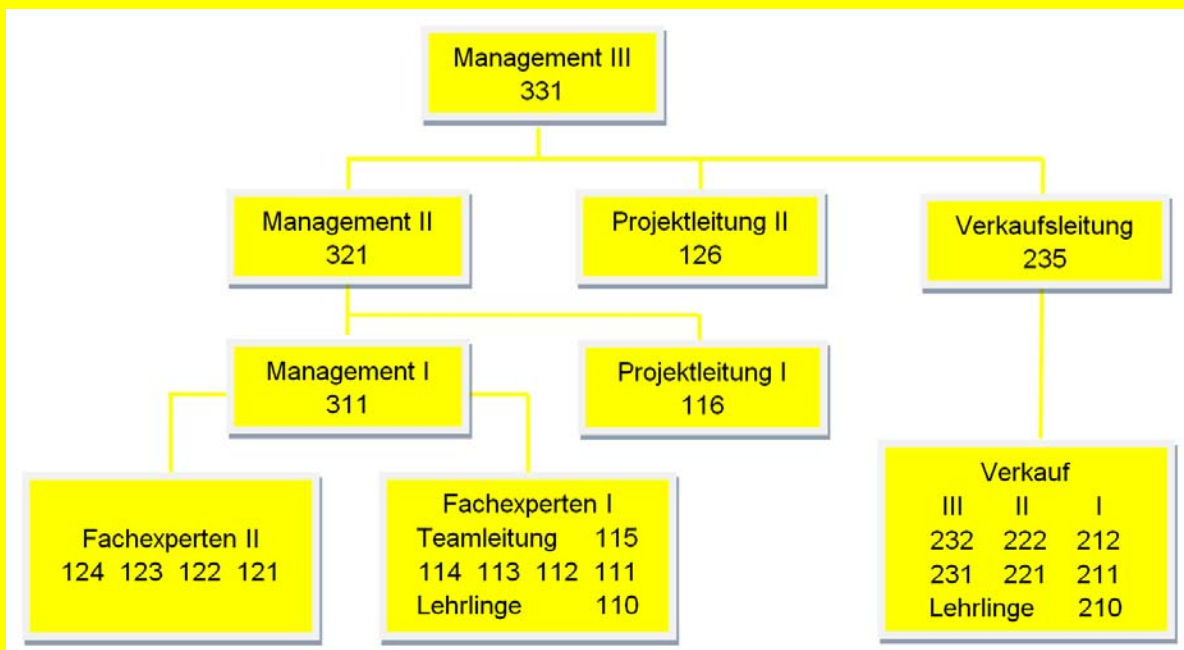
Management III
331

Management II
321

Projektleitung II
126

Verkaufsleitung
235

Management I
311

Projektleitung I
116

Fachexperten II
124 123 122 121

Fachexperten I
Teamleitung 115
114 113 112 111
Lehrlinge 110

Verkauf
III II I
232 222 212
231 221 211
Lehrlinge 210